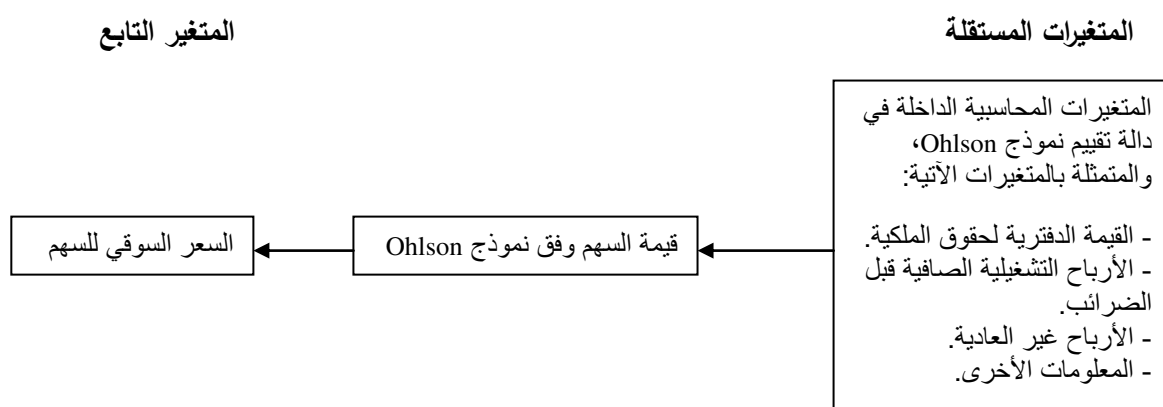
المتغيرات المستقلة

المتغير التابع

المتغيرات المحاسبية الداخلة في دالة تقييم نموذج Ohlson، والمتمثلة بالمتغيرات الآتية:

- القيمة الدفترية لحقوق الملكية.
- الأرباح التشغيلية الصافية قبل الضرائب.
- الأرباح غير العادية.
- المعلومات الأخرى.

قيمة السهم وفق نموذج Ohlson

السعر السوقي للسهم